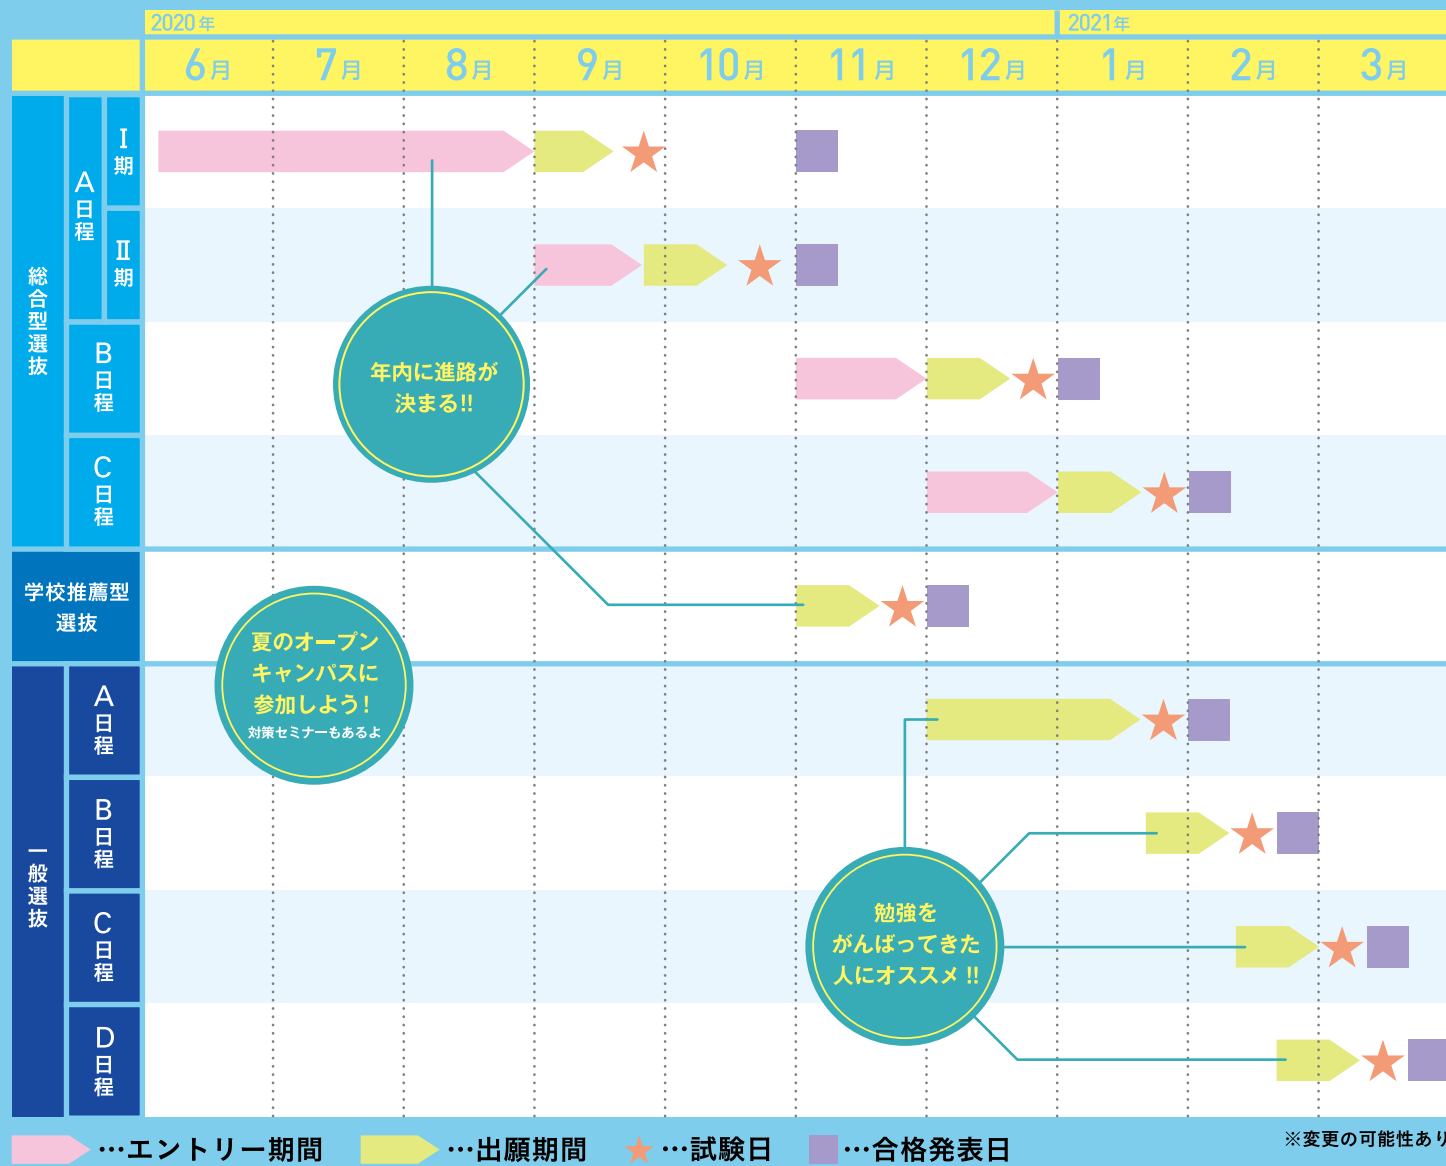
2020年 2021年

6月 7月 8月 9月 10月 11月 12月 1月 2月 3月

総合型選抜
A日程 Ⅰ期
A日程 Ⅱ期
B日程
C日程

学校推薦型選抜

一般選抜
A日程
B日程
C日程
D日程

年内に進路が決まる!!

夏のオープンキャンパスに参加しよう!
対策セミナーもあるよ

勉強をがんばってきた人にオススメ!!

…エントリー期間 …出願期間 …試験日 …合格発表日

※変更の可能性あり